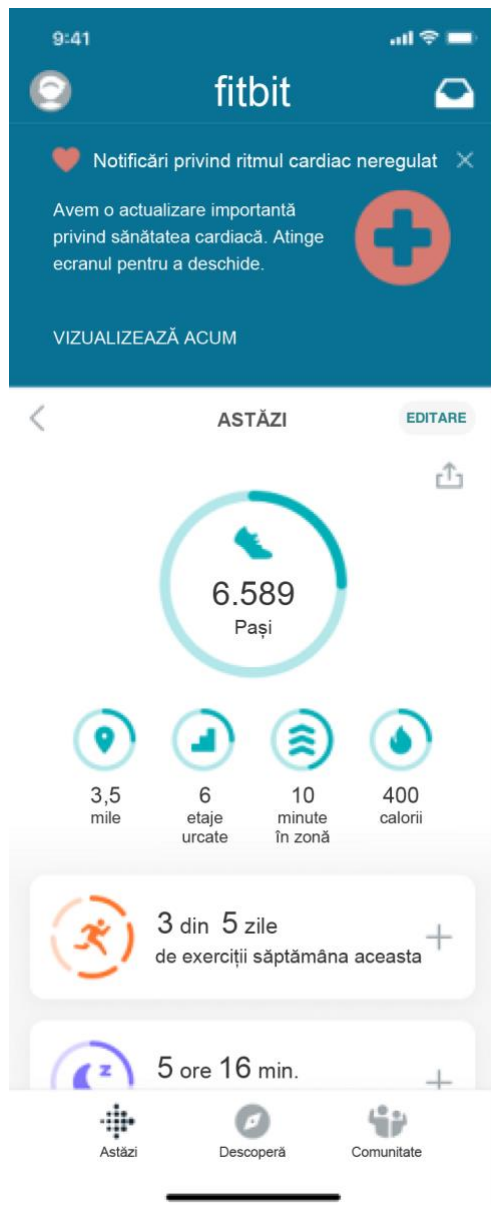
9:41

fitbit

Notificări privind ritmul cardiac neregulat ✕

Avem o actualizare importantă privind sănătatea cardiacă. Atinge ecranul pentru a deschide.

VIZUALIZEAZĂ ACUM

ASTĂZI

EDITARE

6.589
Pași

3,5
mile

6
etaje urcate

10
minute în zonă

400
calorii

3 din 5 zile
de exerciții săptămâna aceasta

+

5 ore 16 min.

+

Astăzi

Descoperă

Comunitate